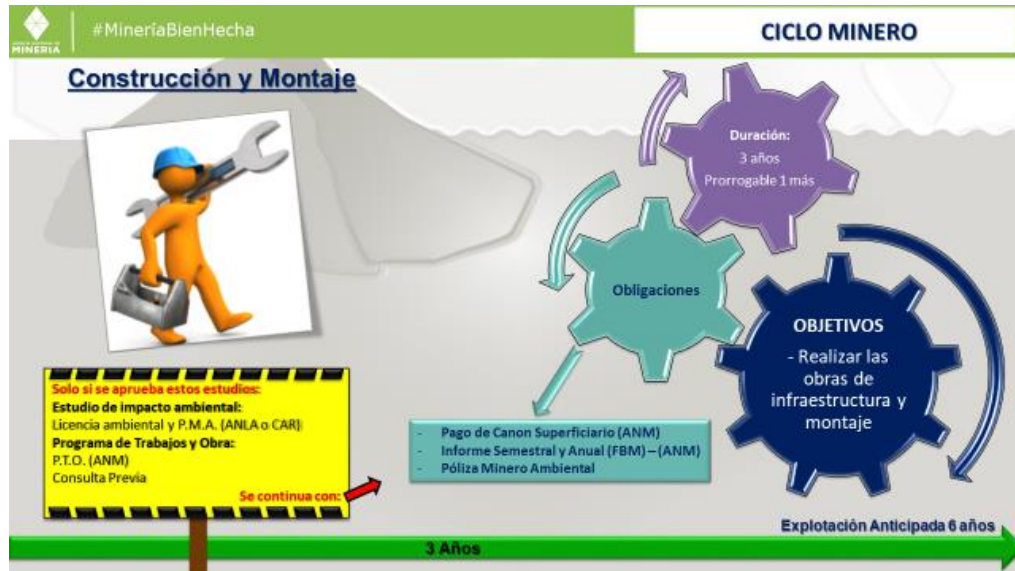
MINERÍA

#MineríaBienHecha

CICLO MINERO

Construcción y Montaje

Duración:
3 años
Prorrogable 1 más

Obligaciones

OBJETIVOS
- Realizar las obras de infraestructura y montaje

Solo si se aprueba estos estudios:
Estudio de impacto ambiental:
Licencia ambiental y P.M.A. (ANLA o CAR)
Programa de Trabajos y Obra:
P.T.O. (ANM)
Consulta Previa
Se continua con:

- Pago de Canon Superficiario (ANM)
- Informe Semestral y Anual (FBM) – (ANM)
- Póliza Minero Ambiental

Explotación Anticipada 6 años

3 Años